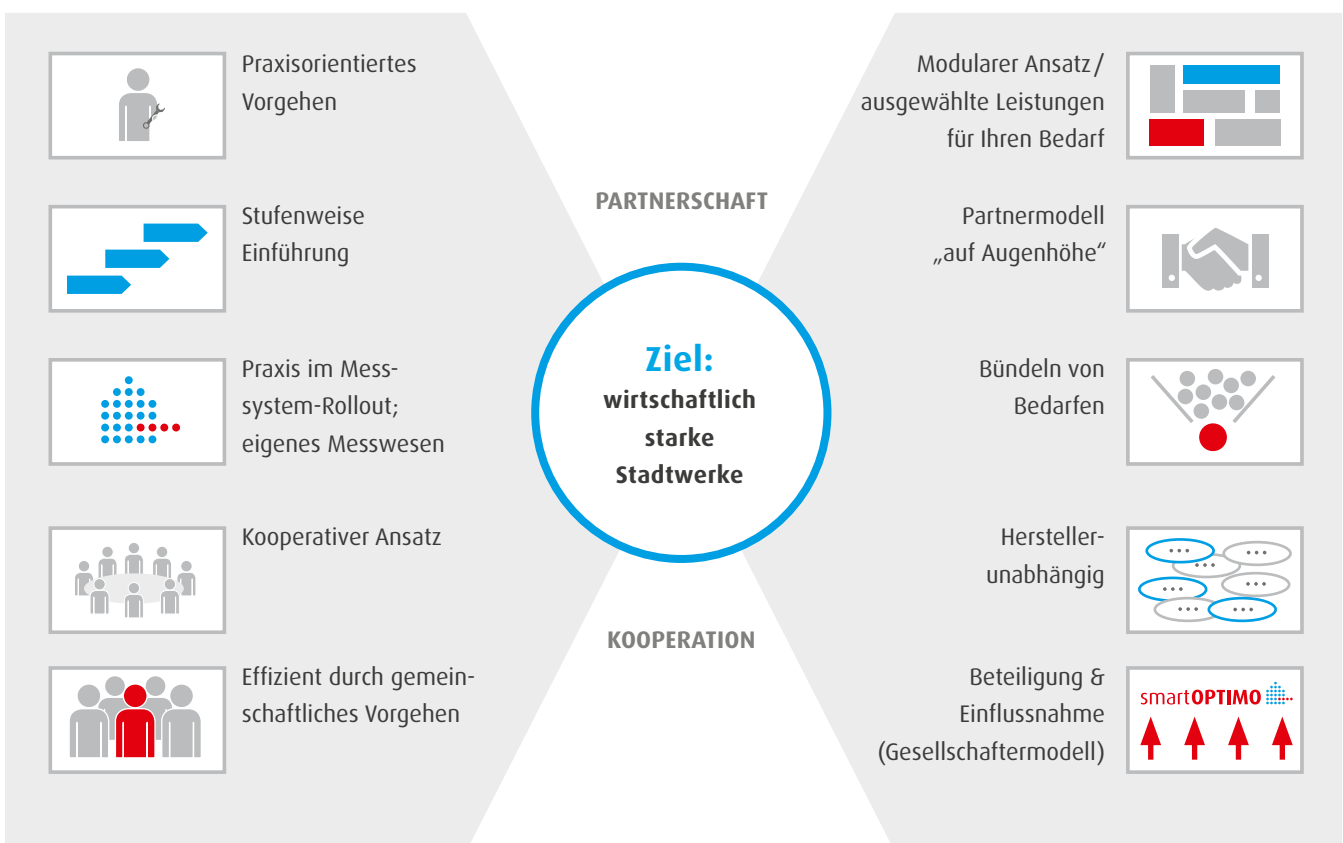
Praxisorientiertes Vorgehen

Stufenweise Einführung

Praxis im Messsystem-Rollout; eigenes Messwesen

Kooperativer Ansatz

Effizient durch gemeinschaftliches Vorgehen

PARTNERSCHAFT

Ziel:
wirtschaftlich starke Stadtwerke

KOOPERATION

Modularer Ansatz / ausgewählte Leistungen für Ihren Bedarf

Partnermodell „auf Augenhöhe“

Bündeln von Bedarfen

Hersteller-unabhängig

Beteiligung & Einflussnahme (Gesellschaftermodell)

smartOPTIMO